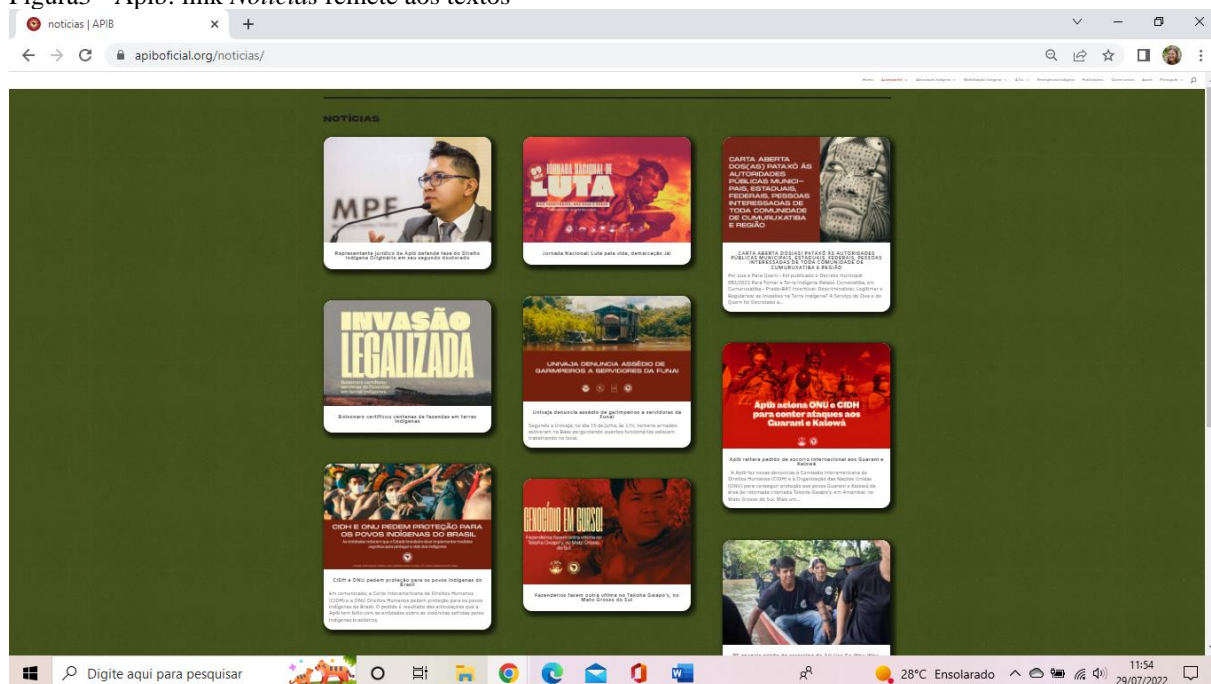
Figura3 – Apib: link *Notícias* remete aos textos

noticias | APIB

apiboficial.org/noticias/

Home Acontecendo Abordagem Indígena Mobilização Indígena Ação Emergência Indígena Publicações Quem somos Apoie Português

NOTÍCIAS

MPF

Representante jurídico da Apib defende tese do Direito Indígena Originário em seu segundo doutorado

JORNADA NACIONAL DE LUTA

Jornada Nacional: Luta pela vida, demarcação Já!

CARTA ABERTA DOS(AS) PATAXÓ ÀS AUTORIDADES PÚBLICAS MUNICIPAIS, ESTADUAIS, FEDERAIS, PESSOAS INTERESSADAS DE TODA COMUNIDADE DE CUMURUXATIBA E REGIÃO

CARTA ABERTA DOS(AS) PATAXÓ ÀS AUTORIDADES PÚBLICAS MUNICIPAIS, ESTADUAIS, FEDERAIS, PESSOAS INTERESSADAS DE TODA COMUNIDADE DE CUMURUXATIBA E REGIÃO

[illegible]

INVASÃO LEGALIZADA

Bolsonaro certificou centenas de fazendas em terras indígenas

UNIVAJA DENUNCIA ASSÉDIO DE GARIMPEIROS A SERVIDORES DA FUNAI

Univaja denuncia assédio de garimpeiros a servidores da Funai

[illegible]

Apib aciona ONU e CIDH para conter ataques aos Guarani e Kaiowá

Apib reitera pedido de socorro internacional aos Guarani e Kaiowá

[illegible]

CIDH E ONU PEDEM PROTEÇÃO PARA OS POVOS INDÍGENAS DO BRASIL

CIDH e ONU pedem proteção para os povos indígenas do Brasil

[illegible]

GENOCÍDIO EM CURSO!

Fazendeiros fazem outra vítima no Tekoha Guapo'y, no Mato Grosso do Sul

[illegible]

Digite aqui para pesquisar

28°C Ensolarado

11:54
29/07/2022